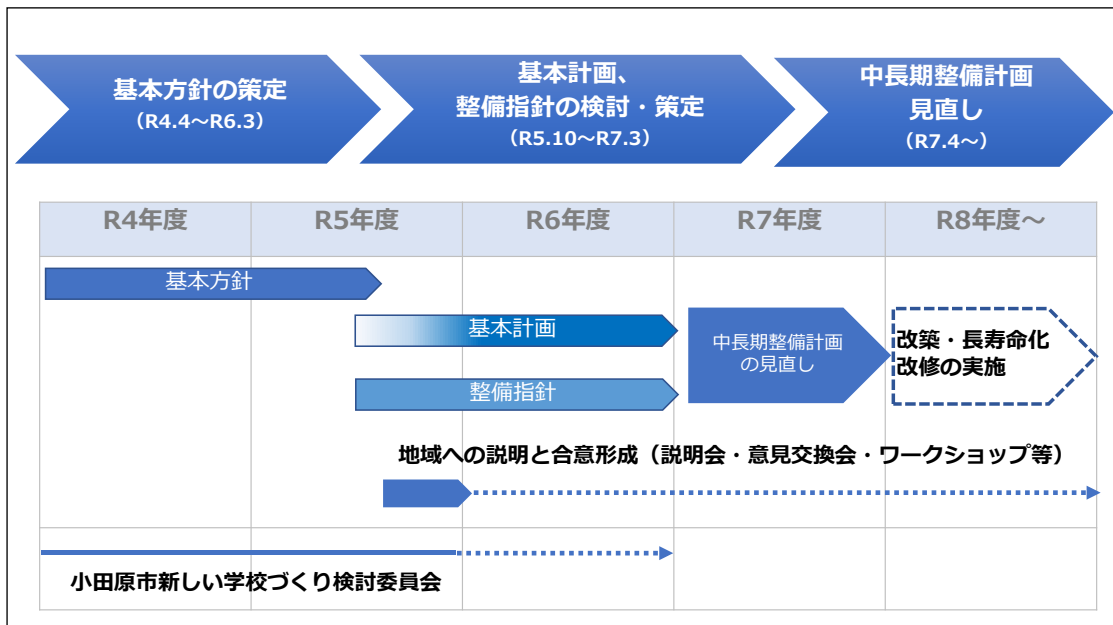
基本方針の策定
（R4.4～R6.3）

基本計画、
整備指針の検討・策定
（R5.10～R7.3）

中長期整備計画
見直し
（R7.4～）

| R4年度 | R5年度 | R6年度 | R7年度 | R8年度～ |
|---|---|---|---|---|

基本方針

基本計画

整備指針

中長期整備計画の見直し

改築・長寿命化改修の実施

地域への説明と合意形成（説明会・意見交換会・ワークショップ等）

小田原市新しい学校づくり検討委員会